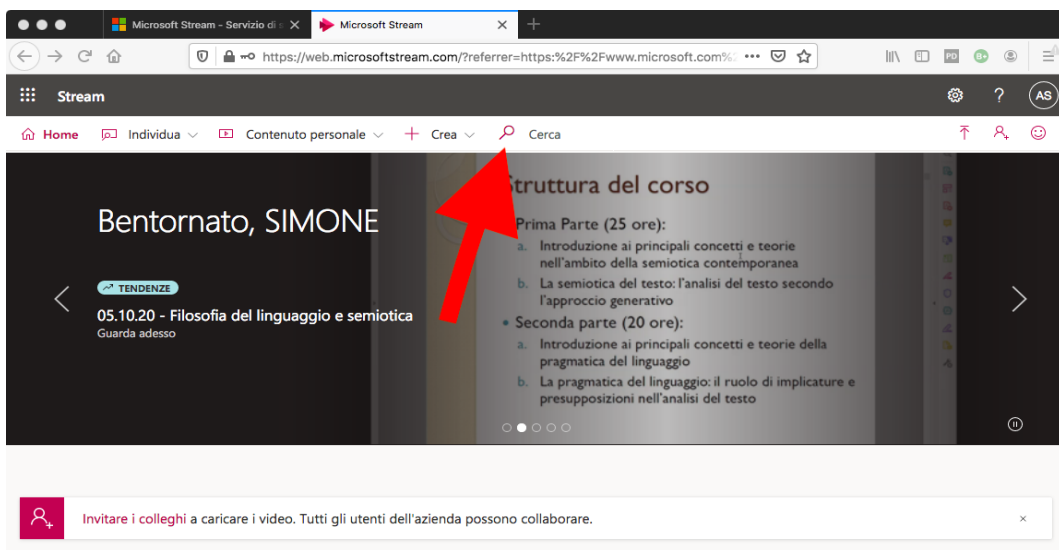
Microsoft Stream - Servizio di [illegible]
Microsoft Stream

https://web.microsoftstream.com/?referrer=https:%2F%2Fwww.microsoft.com%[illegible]

Stream
AS

Home  Individua  Contenuto personale  Crea  Cerca

Bentornato, SIMONE

TENDENZE
05.10.20 - Filosofia del linguaggio e semiotica
Guarda adesso

Struttura del corso
• Prima Parte (25 ore):
a. Introduzione ai principali concetti e teorie nell'ambito della semiotica contemporanea
b. La semiotica del testo: l'analisi del testo secondo l'approccio generativo
• Seconda parte (20 ore):
a. Introduzione ai principali concetti e teorie della pragmatica del linguaggio
b. La pragmatica del linguaggio: il ruolo di implicature e presupposizioni nell'analisi del testo

Invitare i colleghi a caricare i video. Tutti gli utenti dell'azienda possono collaborare.
×